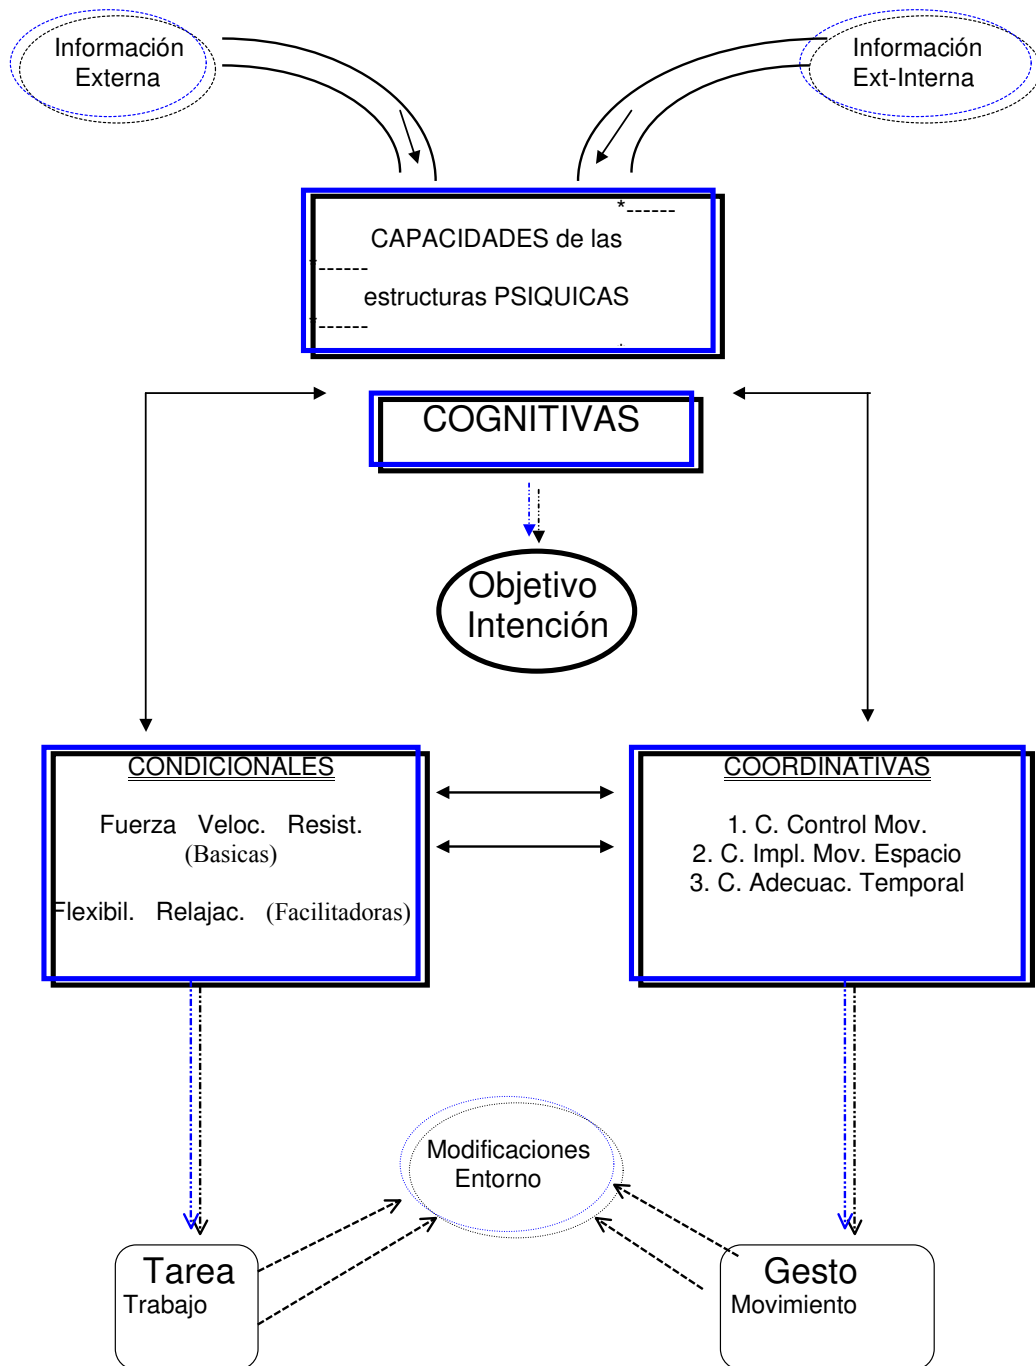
Información Externa

Información Ext-Interna

*------

CAPACIDADES de las

------

estructuras PSIQUICAS

------

COGNITIVAS

Objetivo Intención

CONDICIONALES

Fuerza Veloc. Resist.
(Basicas)

Flexibil. Relajac. (Facilitadoras)

COORDINATIVAS

1. C. Control Mov.
2. C. Impl. Mov. Espacio
3. C. Adecuac. Temporal

Modificaciones Entorno

Tarea
Trabajo

Gesto
Movimiento